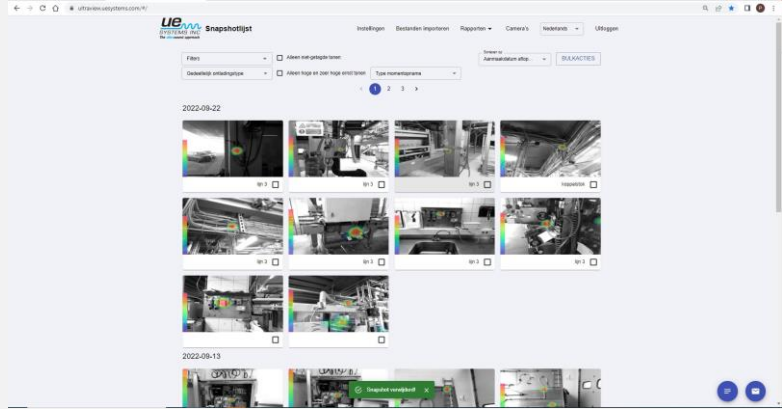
ultraview.uesystems.com/#/

UE SYSTEMS INC.

Snapshotlijst

Instellingen Bestanden importeren Rapporten Camera's Nederlands Uitloggen

Filters

Alleen niet-getagde tonen

Sorteer op

Aanmaakdatum aflop...

BULKACTIES

Gedeeltelijk ontladingstype

Alleen hoge en zeer hoge ernst tonen

Type momentopname

1 2 3

2022-09-22

lijn 3

lijn 3

lijn 3

inpaktafel

lijn 3

lijn 3

lijn 3

lijn 3

2022-09-13

Snapshot verwijderd ×